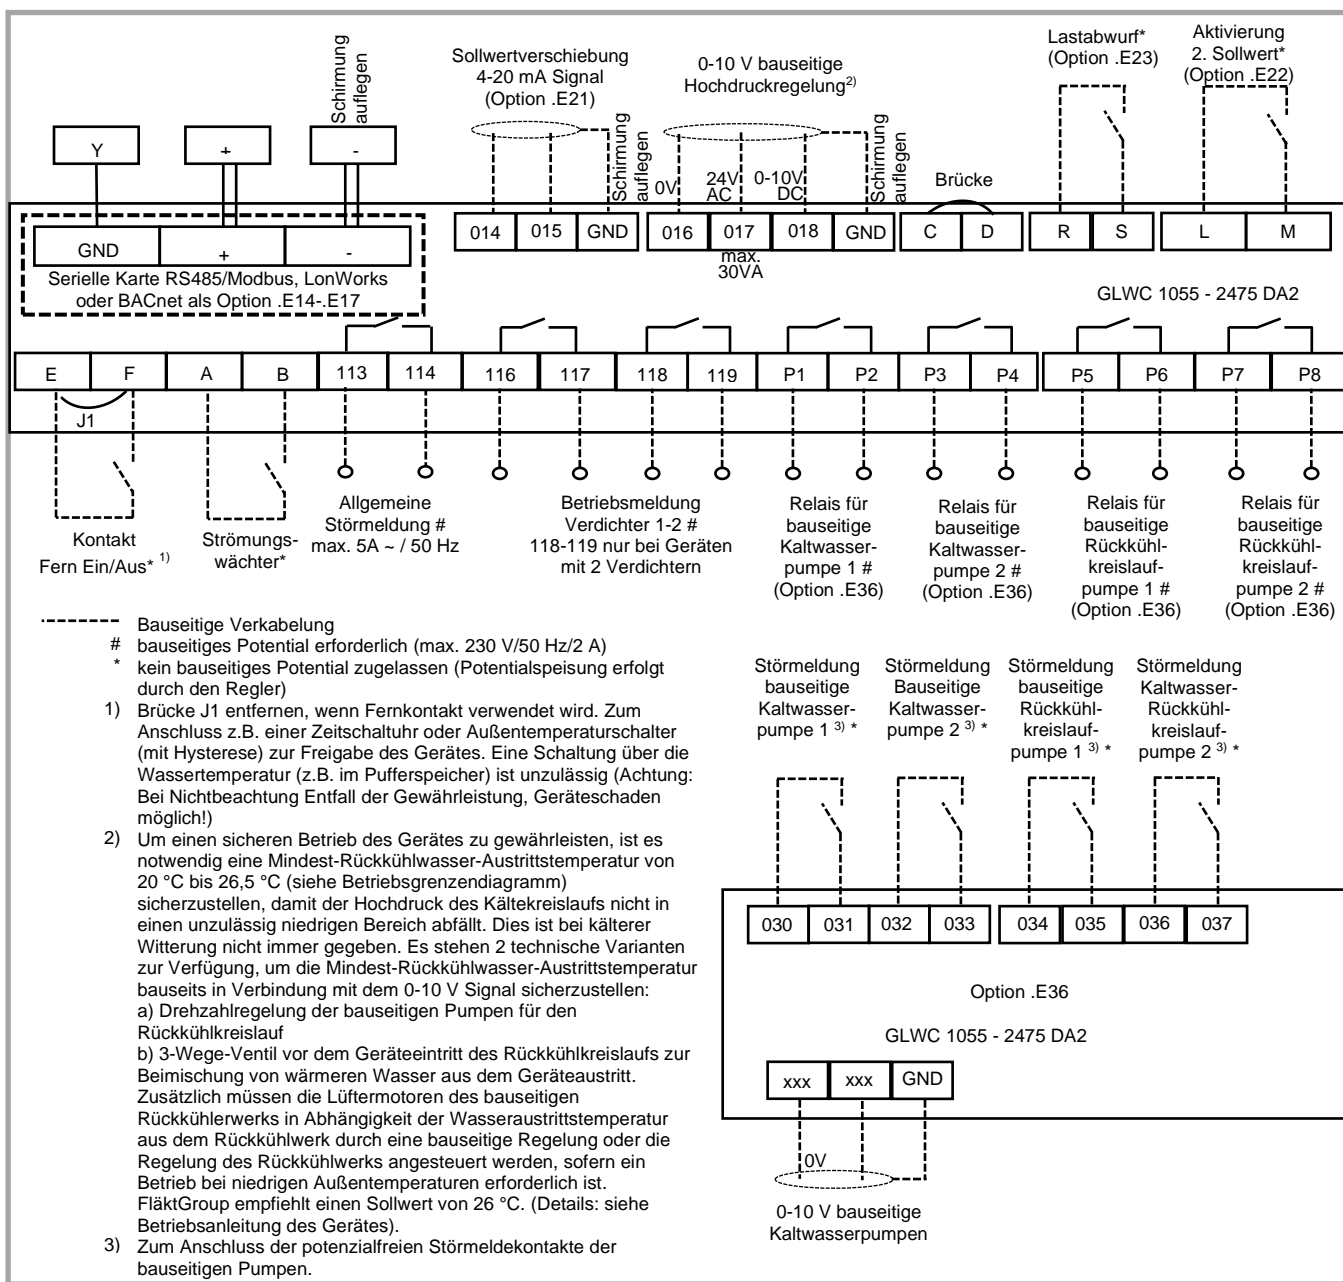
Schirmung auflegen

Y | + | -

Sollwertverschiebung 4-20 mA Signal (Option .E21)

0-10 V bauseitige Hochdruckregelung$^{2)}$

Lastabwurf* (Option .E23)

Aktivierung 2. Sollwert* (Option .E22)

Schirmung auflegen

0V

24V AC

0-10V DC

Schirmung auflegen

Brücke

GND | + | -

Serielle Karte RS485/Modbus, LonWorks oder BACnet als Option .E14-.E17

014 | 015 | GND | 016 | 017 | 018 | GND | C | D | R | S | L | M

max. 30VA

GLWC 1055 - 2475 DA2

E | F | A | B | 113 | 114 | 116 | 117 | 118 | 119 | P1 | P2 | P3 | P4 | P5 | P6 | P7 | P8

J1

Kontakt Fern Ein/Aus* $^{1)}$

Strömungswächter*

Allgemeine Störmeldung # max. 5A ~ / 50 Hz

Betriebsmeldung Verdichter 1-2 # 118-119 nur bei Geräten mit 2 Verdichtern

Relais für bauseitige Kaltwasserpumpe 1 # (Option .E36)

Relais für bauseitige Kaltwasserpumpe 2 # (Option .E36)

Relais für bauseitige Rückkühlkreislaufpumpe 1 # (Option .E36)

Relais für bauseitige Rückkühlkreislaufpumpe 2 # (Option .E36)

Bauseitige Verkabelung
# bauseitiges Potential erforderlich (max. 230 V/50 Hz/2 A)
* kein bauseitiges Potential zugelassen (Potentialspeisung erfolgt durch den Regler)
1) Brücke J1 entfernen, wenn Fernkontakt verwendet wird. Zum Anschluss z.B. einer Zeitschaltuhr oder Außentemperaturschalter (mit Hysterese) zur Freigabe des Gerätes. Eine Schaltung über die Wassertemperatur (z.B. im Pufferspeicher) ist unzulässig (Achtung: Bei Nichtbeachtung Entfall der Gewährleistung, Geräteschaden möglich!)
2) Um einen sicheren Betrieb des Gerätes zu gewährleisten, ist es notwendig eine Mindest-Rückkühlwasser-Austrittstemperatur von 20 °C bis 26,5 °C (siehe Betriebsgrenzendiagramm) sicherzustellen, damit der Hochdruck des Kältekreislaufs nicht in einen unzulässig niedrigen Bereich abfällt. Dies ist bei kälterer Witterung nicht immer gegeben. Es stehen 2 technische Varianten zur Verfügung, um die Mindest-Rückkühlwasser-Austrittstemperatur bauseits in Verbindung mit dem 0-10 V Signal sicherzustellen:
a) Drehzahlregelung der bauseitigen Pumpen für den Rückkühlkreislauf
b) 3-Wege-Ventil vor dem Geräteeintritt des Rückkühlkreislaufs zur Beimischung von wärmeren Wasser aus dem Geräteaustritt.
Zusätzlich müssen die Lüftermotoren des bauseitigen Rückkühlerwerks in Abhängigkeit der Wasseraustrittstemperatur aus dem Rückkühlwerk durch eine bauseitige Regelung oder die Regelung des Rückkühlwerks angesteuert werden, sofern ein Betrieb bei niedrigen Außentemperaturen erforderlich ist. FläktGroup empfiehlt einen Sollwert von 26 °C. (Details: siehe Betriebsanleitung des Gerätes).
3) Zum Anschluss der potenzialfreien Störmeldekontakte der bauseitigen Pumpen.

Störmeldung bauseitige Kaltwasserpumpe 1 $^{3)}$ *

Störmeldung Bauseitige Kaltwasserpumpe 2 $^{3)}$ *

Störmeldung bauseitige Rückkühlkreislaufpumpe 1 $^{3)}$ *

Störmeldung Kaltwasser-Rückkühlkreislaufpumpe 2 $^{3)}$ *

030 | 031 | 032 | 033 | 034 | 035 | 036 | 037

Option .E36

GLWC 1055 - 2475 DA2

xxx | xxx | GND

0V

0-10 V bauseitige Kaltwasserpumpen